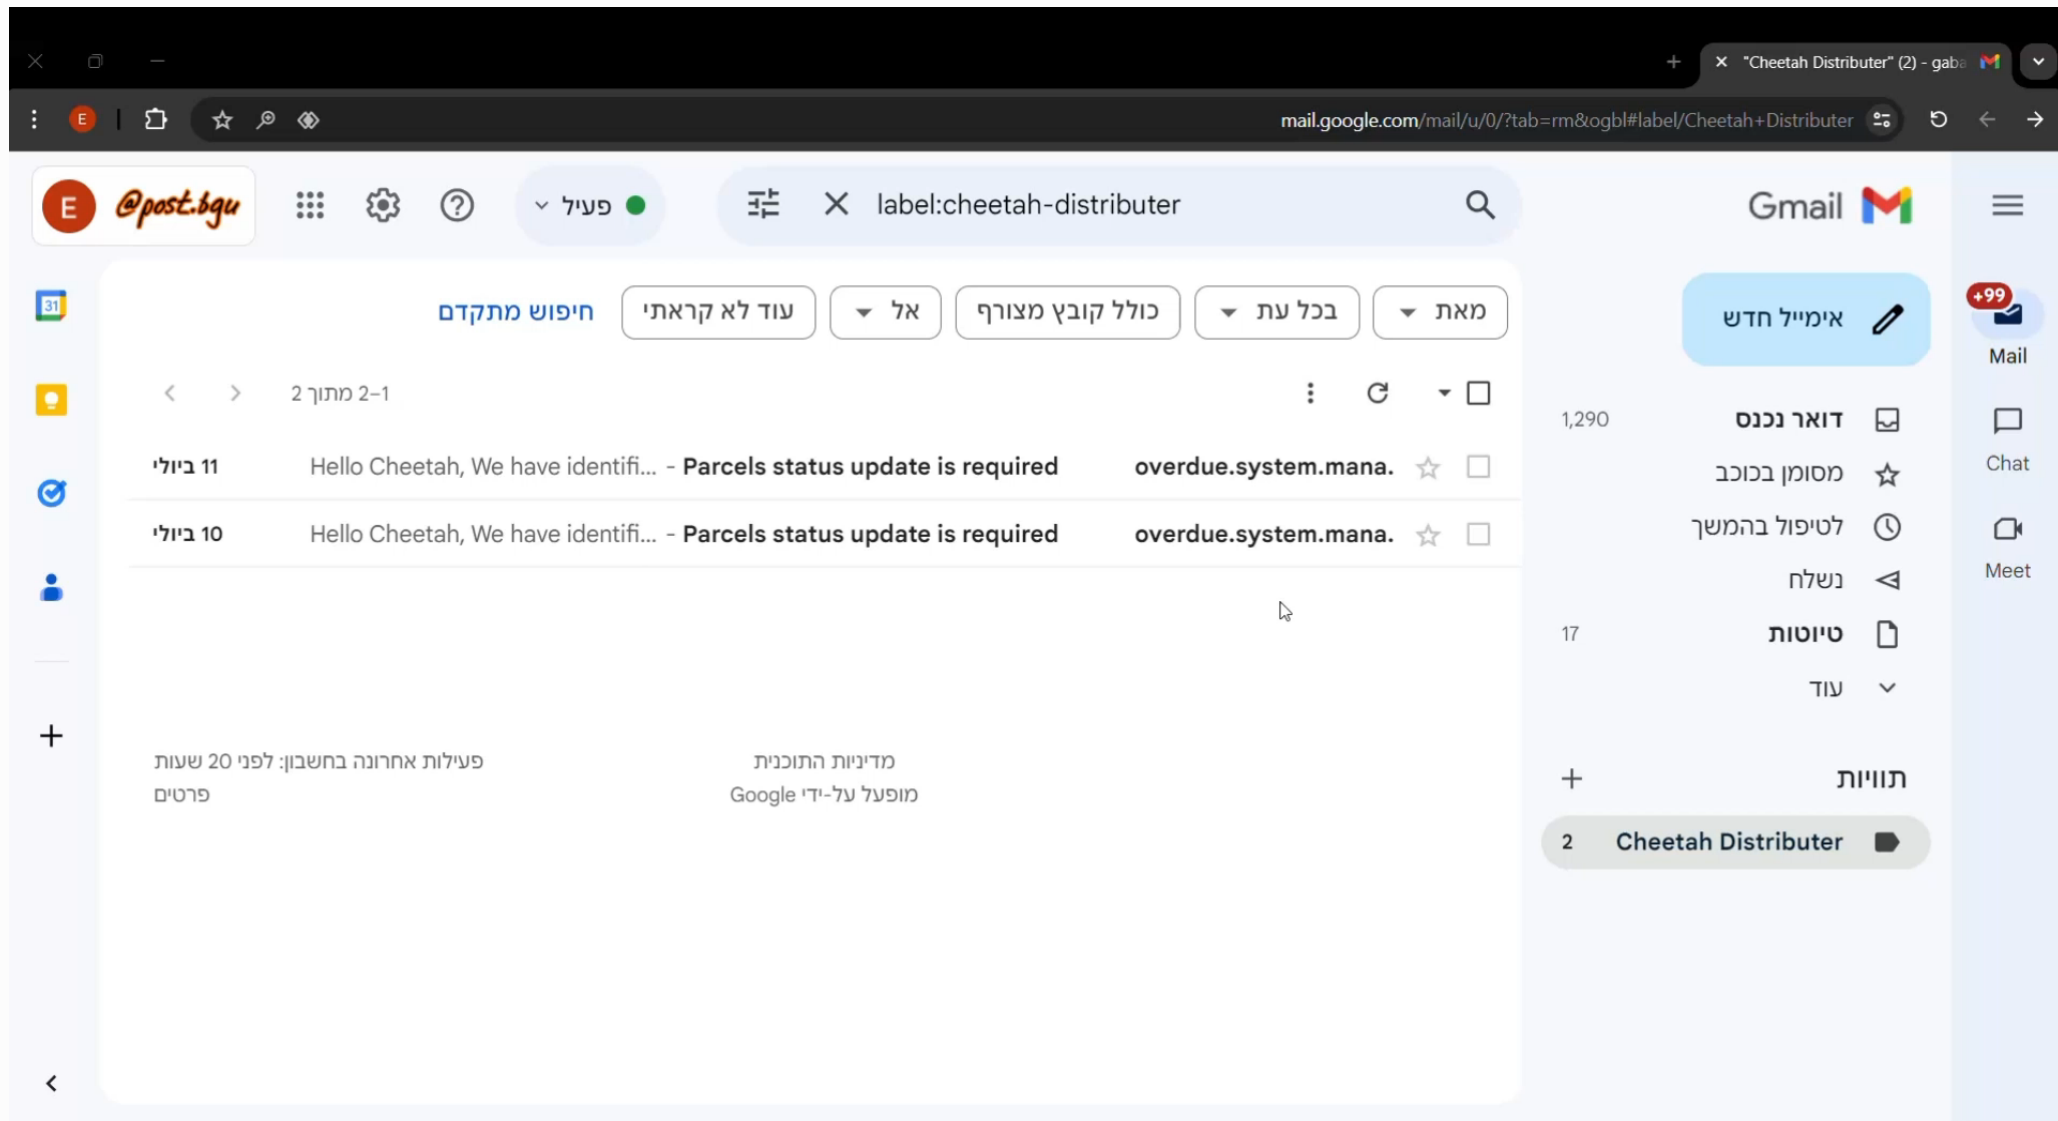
"Cheetah Distributer" (2) - gaba

mail.google.com/mail/u/0/?tab=rm&ogbl#label/Cheetah+Distributer

Gmail

label:cheetah-distributer

פעיל

@post.bgu

E

אימייל חדש

+99

Mail

Chat

Meet

דואר נכנס 1,290

מסומן בכוכב

לטיפול בהמשך

נשלח

טיוטות 17

עוד

תוויות

Cheetah Distributer 2

מאת

בכל עת

כולל קובץ מצורף

אל

עוד לא קראתי

חיפוש מתקדם

1–2 מתוך 2

overdue.system.mana. Parcels status update is required - Hello Cheetah, We have identifi... 11 ביולי

overdue.system.mana. Parcels status update is required - Hello Cheetah, We have identifi... 10 ביולי

מדיניות התוכנית
מופעל על-ידי Google

פעילות אחרונה בחשבון: לפני 20 שעות
פרטים